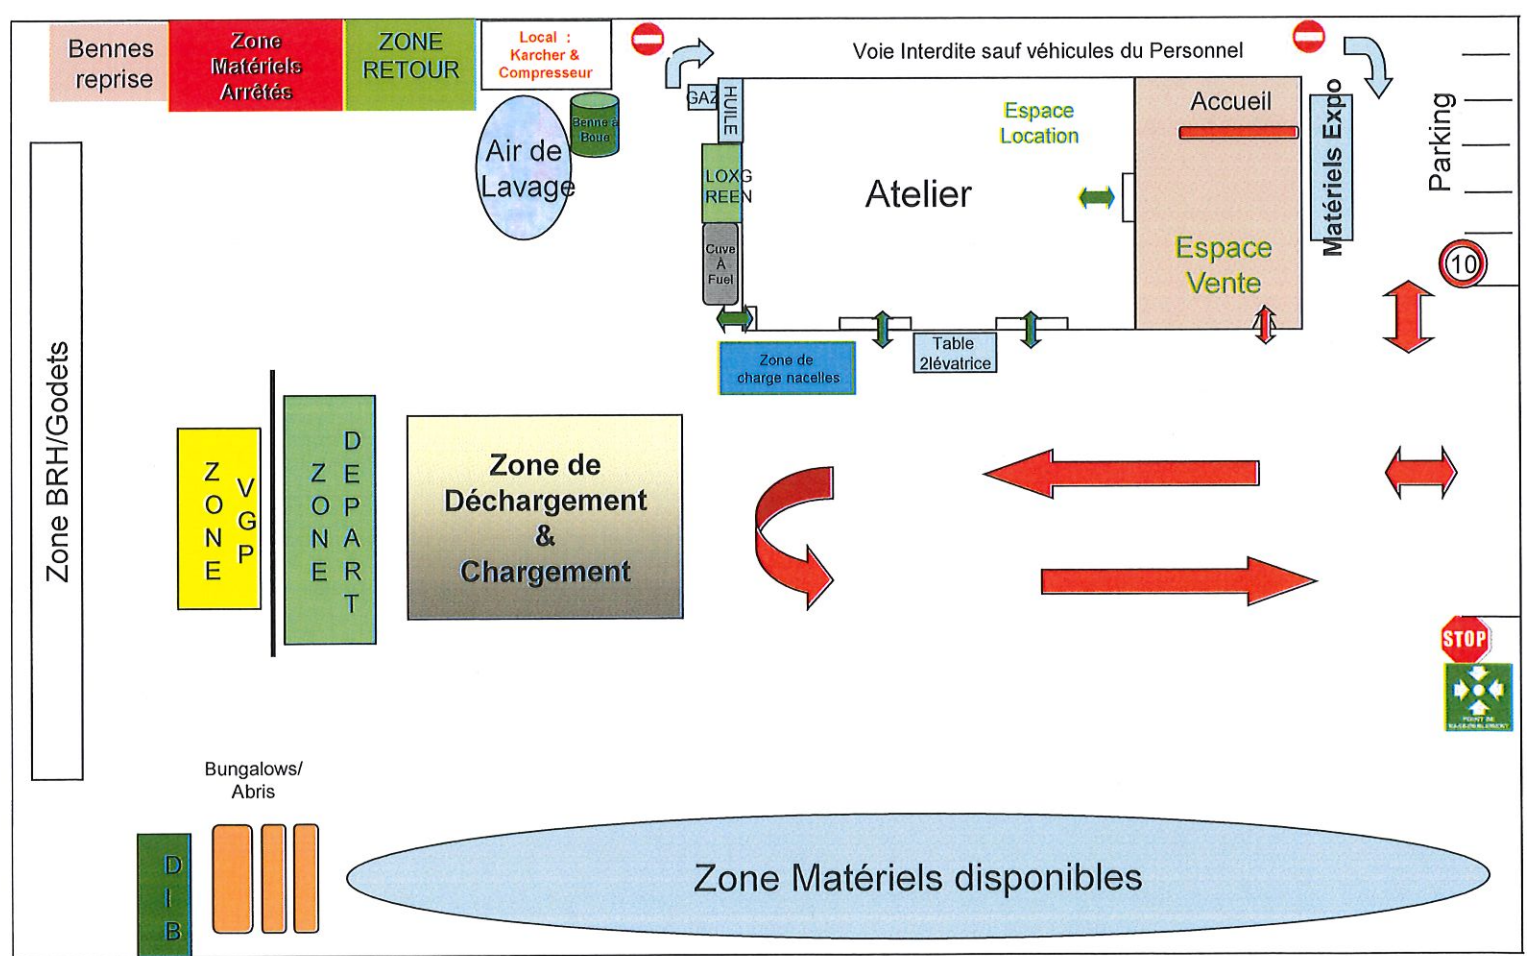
Bennes reprise

Zone Matériels Arrêtés

ZONE RETOUR

Local : Karcher & Compresseur

Voie Interdite sauf véhicules du Personnel

GAZ

HUILE

Benne à Boue

Air de Lavage

LOXG REEN

Cuve A Fuel

Atelier

Espace Location

Accueil

Espace Vente

Matériels Expo

Parking

10

Zone de charge nacelles

Table 2lévatrice

Zone BRH/Godets

ZONE VGP

ZONE DEPART

Zone de Déchargement & Chargement

STOP

POINT DE RASSEMBLEMENT

Bungalows/ Abris

DIB

Zone Matériels disponibles